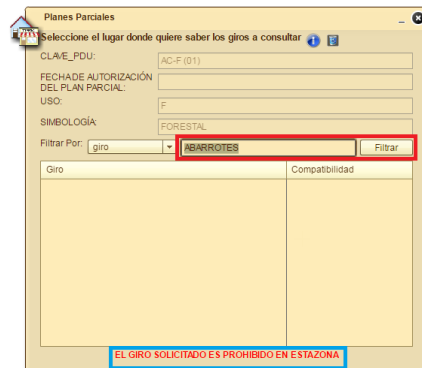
Planes Parciales

Seleccione el lugar donde quiere saber los giros a consultar

CLAVE_PDU: AC-F (01)

FECHADE AUTORIZACIÓN DEL PLAN PARCIAL:

USO: F

SIMBOLOGÍA: FORESTAL

Filtrar Por: giro ABARROTES Filtrar

| Giro | Compatibilidad |
|---|---|

EL GIRO SOLICITADO ES PROHIBIDO EN ESTAZONA